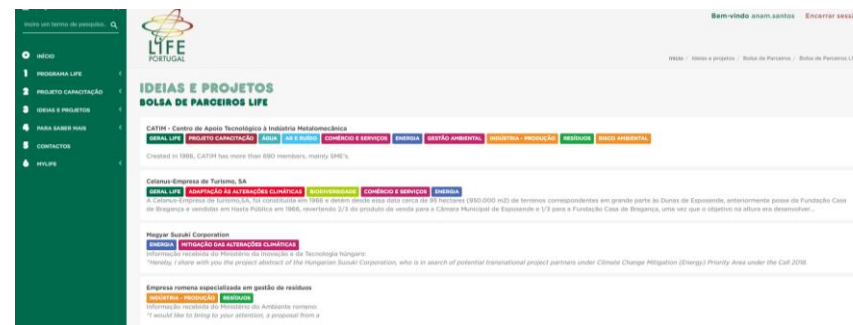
Insira um termo de pesquisa.

INÍCIO
PROGRAMA LIFE
PROJETO CAPACITAÇÃO
IDEIAS E PROJETOS
PARA SABER MAIS
CONTACTOS
MYLIFE

LIFE
PORTUGAL

Bem-vindo anam.santos Encerrar sessã

Início / Ideias e projetos / Bolsa de Parceiros / Bolsa de Parceiros LI

IDEIAS E PROJETOS
BOLSA DE PARCEIROS LIFE

CATIM - Centro de Apoio Tecnológico à Indústria Metalomecânica
GERAL LIFE PROJETO CAPACITAÇÃO ÁGUA AR E RUÍDO COMÉRCIO E SERVIÇOS ENERGIA GESTÃO AMBIENTAL INDÚSTRIA - PRODUÇÃO RESÍDUOS RISCO AMBIENTAL
Created in 1986, CATIM has more than 690 members, mainly SME's.

Celanus-Empresa de Turismo, SA
GERAL LIFE ADAPTAÇÃO ÀS ALTERAÇÕES CLIMÁTICAS BIODIVERSIDADE COMÉRCIO E SERVIÇOS ENERGIA
A Celanus-Empresa de Turismo,SA, foi constituída em 1966 e detém desde essa data cerca de 95 hectares (950.000 m2) de terrenos correspondentes em grande parte às Dunas de Esposende, anteriormente posse da Fundação Casa de Bragança e vendidos em Hasta Pública em 1966, revertendo 2/3 do produto da venda para a Câmara Municipal de Esposende e 1/3 para a Fundação Casa de Bragança, uma vez que o objetivo na altura era desenvolver...

Magyar Suzuki Corporation
ENERGIA MITIGAÇÃO DAS ALTERAÇÕES CLIMÁTICAS
Informação recebida do Ministério da Inovação e da Tecnologia húngaro:
"Hereby, I share with you the project abstract of the Hungarian Suzuki Corporation, who is in search of potential transnational project partners under Climate Change Mitigation (Energy) Priority Area under the Call 2018.

Empresa romena especializada em gestão de resíduos
INDÚSTRIA - PRODUÇÃO RESÍDUOS
Informação recebida do Ministério do Ambiente romeno:
"I would like to bring to your attention, a proposal from a